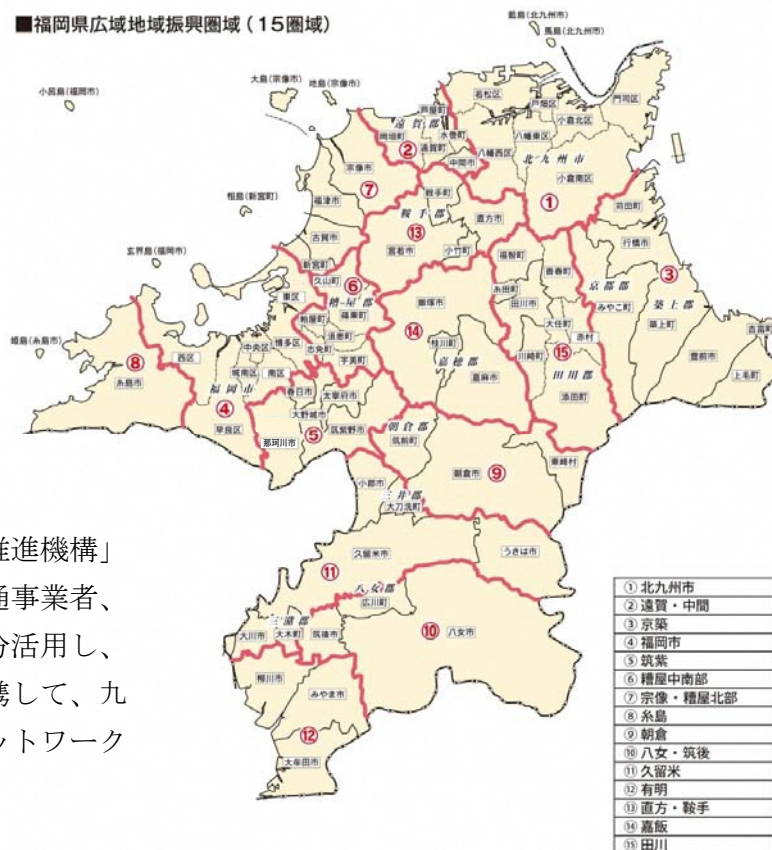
■福岡県広域地域振興圏域（15圏域）

藍島（北九州市）
馬島（北九州市）
小呂島（福岡市）
大島（宗像市）
地島（宗像市）
相島（新宮町）
玄界島（福岡市）
姫島（糸島市）

若松区
芦屋町
戸畑区
門司区
遠賀郡
岡垣町
水巻町
八幡東区
小倉北区
遠賀町
八幡西区
中間市
北九州市
小倉南区
宗像市
鞍手町
福津市
苅田町
古賀市
鞍手郡
行橋市
宮若市
直方市
新宮町
小竹町
福智町
京都郡
久山町
香春町
築上郡
粕屋郡
篠栗町
糸田町
みやこ町
東区
須恵町
飯塚市
田川市
築上町
粕屋町
大任町
吉富町
博多区
志免町
赤村
早良区
中央区
宇美町
嘉穂郡
川崎町
豊前市
西区
城南区
南区
桂川町
田川郡
上毛町
糸島市
福岡市
春日市
太宰府市
嘉麻市
添田町
早良区
大野城市
筑紫野市
朝倉郡
那珂川市
筑前町
東峰村
小郡市
朝倉市
三井郡
大刀洗町
うきは市
久留米市
八女郡
広川町
三潴郡
大川市
大木町
筑後市
八女市
柳川市
みやま市
大牟田市

① 北九州市
② 遠賀・中間
③ 京築
④ 福岡市
⑤ 筑紫
⑥ 糟屋中南部
⑦ 宗像・糟屋北部
⑧ 糸島
⑨ 朝倉
⑩ 八女・筑後
⑪ 久留米
⑫ 有明
⑬ 直方・鞍手
⑭ 嘉飯
⑮ 田川

推進機構」
通事業者、
分活用し、
携して、九
ットワーク